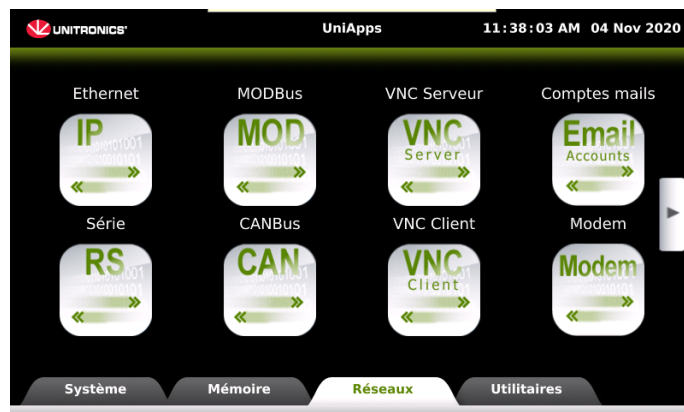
UNITRONICS
UniApps
11:38:03 AM 04 Nov 2020

Ethernet
IP

MODBus
MOD

VNC Serveur
VNC
Server

Comptes mails
Email
Accounts

Série
RS

CANBus
CAN

VNC Client
VNC
Client

Modem
Modem

Système
Mémoire
Réseaux
Utilitaires